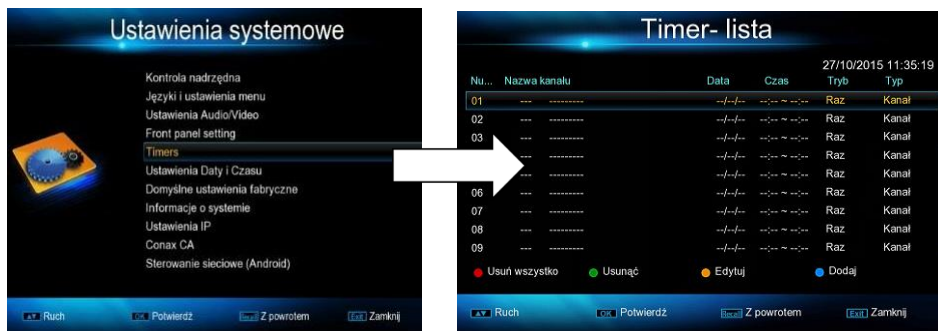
Ustawienia systemowe

Kontrola nadrzędna
Języki i ustawienia menu
Ustawienia Audio/Video
Front panel setting
Timers
Ustawienia Daty i Czasu
Domyślne ustawienia fabryczne
Informacje o systemie
Ustawienia IP
Conax CA
Sterowanie sieciowe (Android)

Ruch
OK Potwierdź
Recall Z powrotem
Exit Zamknij

Timer- lista

27/10/2015 11:35:19

| Nu... | Nazwa kanału | | Data | Czas | Tryb | Typ |
|---|---|---|---|---|---|---|
| 01 | --- | --------- | --/--/-- | --:-- ~ --:-- | Raz | Kanał |
| 02 | --- | --------- | --/--/-- | --:-- ~ --:-- | Raz | Kanał |
| 03 | --- | --------- | --/--/-- | --:-- ~ --:-- | Raz | Kanał |
| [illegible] | --- | --------- | --/--/-- | --:-- ~ --:-- | Raz | Kanał |
| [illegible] | --- | --------- | --/--/-- | --:-- ~ --:-- | Raz | Kanał |
| 06 | --- | --------- | --/--/-- | --:-- ~ --:-- | Raz | Kanał |
| 07 | --- | --------- | --/--/-- | --:-- ~ --:-- | Raz | Kanał |
| 08 | --- | --------- | --/--/-- | --:-- ~ --:-- | Raz | Kanał |
| 09 | --- | --------- | --/--/-- | --:-- ~ --:-- | Raz | Kanał |

Usuń wszystko
Usunąć
Edytuj
Dodaj

Ruch
OK Potwierdź
Recall Z powrotem
Exit Zamknij